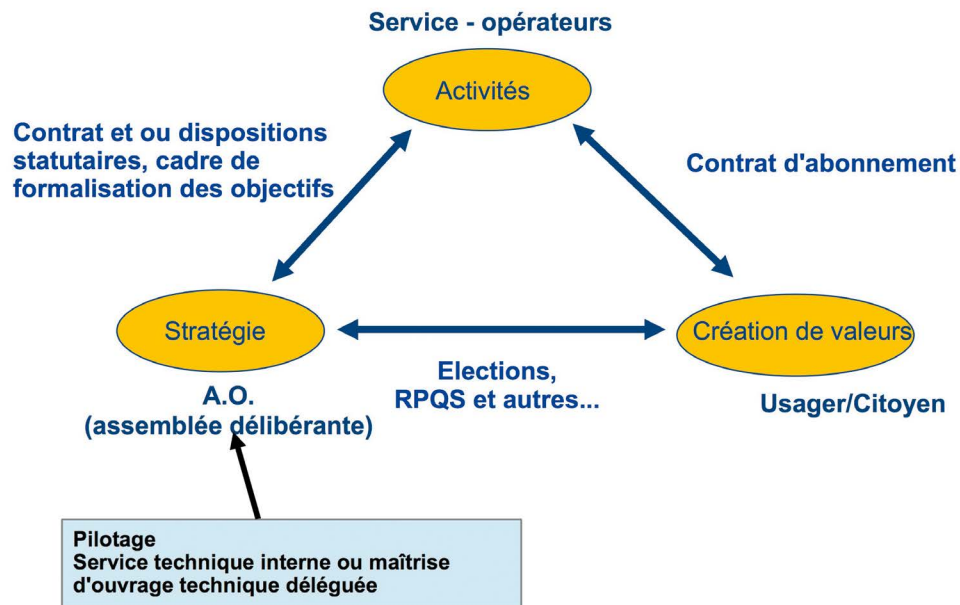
Service - opérateurs

Activités

Contrat et ou dispositions statutaires, cadre de formalisation des objectifs

Contrat d'abonnement

Stratégie

Création de valeurs

Elections, RPQS et autres...

A.O. (assemblée délibérante)

Usager/Citoyen

Pilotage
Service technique interne ou maîtrise d'ouvrage technique déléguée